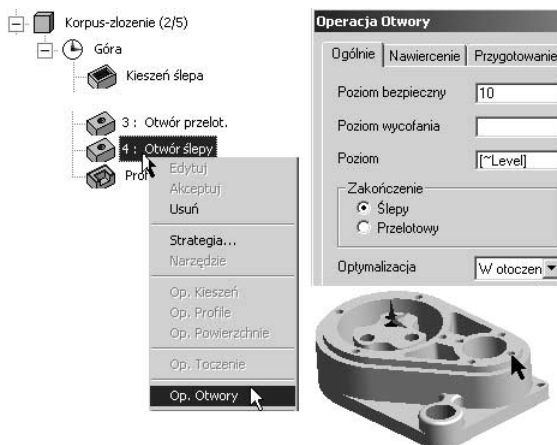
Korpus-zlozenie (2/5)
Góra
Kieszeń ślepa
3 : Otwór przelot.
4 : Otwór ślepy
Prof
Edytuj
Akceptuj
Usuń
Strategia...
Narzędzie
Op. Kieszeń
Op. Profile
Op. Powierzchnie
Op. Toczenie
Op. Otwory

Operacja Otwory
Ogólnie | Nawiercenie | Przygotowanie
Poziom bezpieczny 10
Poziom wycofania
Poziom [~Level]
Zakończenie
Ślepy
Przelotowy
Optymalizacja W otoczen